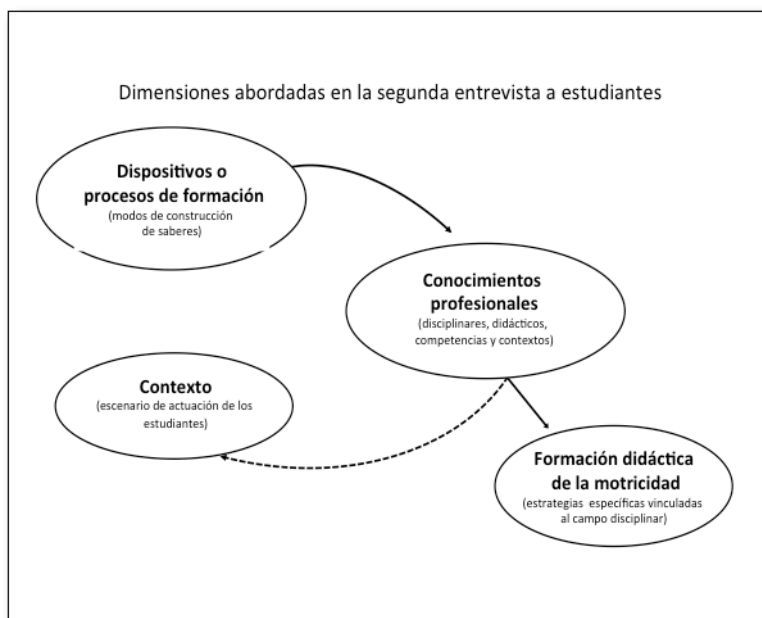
Dimensiones abordadas en la segunda entrevista a estudiantes

Dispositivos o procesos de formación
(modos de construcción de saberes)

Conocimientos profesionales
(disciplinares, didácticos, competencias y contextos)

Contexto
(escenario de actuación de los estudiantes)

Formación didáctica de la motricidad
(estrategias específicas vinculadas al campo disciplinar)